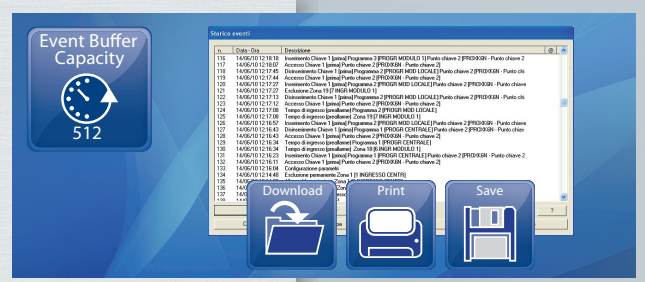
Event Buffer Capacity

512

Storico eventi

| n. | Data - Ora | Descrizione |
|---|---|---|
| 116 | 14/06/10 12:18:10 | Inserimento Chiave 1 [prima] Programma 1 [PROGR MODULO 1] Punto chiave 2 [PROXI6N - Punto chiave 2 |
| 117 | 14/06/10 12:18:07 | Accesso Chiave 1 [prima] Punto chiave 2 [PROXI6N - Punto chiave 2] |
| 118 | 14/06/10 12:17:45 | Disinserimento Chiave 1 [prima] Programma 2 [PROGR MOD LOCALE] Punto chiave 2 [PROXI6N - Punto chi |
| 119 | 14/06/10 12:17:44 | Accesso Chiave 1 [prima] Punto chiave 2 [PROXI6N - Punto chiave 2] |
| 120 | 14/06/10 12:17:27 | Inserimento Chiave 1 [prima] Programma 2 [PROGR MOD LOCALE] Punto chiave 2 [PROXI6N - Punto chiave |
| 121 | 14/06/10 12:17:23 | Esclusione Zona 19 [7 INGR MODULO 1] |
| 122 | 14/06/10 12:17:13 | Disinserimento Chiave 1 [prima] Programma 2 [PROGR MOD LOCALE] Punto chiave 2 [PROXI6N - Punto chi |
| 123 | 14/06/10 12:17:12 | Accesso Chiave 1 [prima] Punto chiave 2 [PROXI6N - Punto chiave 2] |
| 124 | 14/06/10 12:17:08 | Tempo di ingresso [preallarme] Programma 2 [PROGR MOD LOCALE] |
| 125 | 14/06/10 12:17:08 | Tempo di ingresso [preallarme] Zona 19 [7 INGR MODULO 1] |
| 126 | 14/06/10 12:16:57 | Inserimento Chiave 1 [prima] Programma 2 [PROGR MOD LOCALE] Punto chiave 2 [PROXI6N - Punto chiave |
| 127 | 14/06/10 12:16:43 | Disinserimento Chiave 1 [prima] Programma 1 [PROGR CENTRALE] Punto chiave 2 [PROXI6N - Punto chiav |
| 128 | 14/06/10 12:16:43 | Accesso Chiave 1 [prima] Punto chiave 2 [PROXI6N - Punto chiave 2] |
| 129 | 14/06/10 12:16:34 | Tempo di ingresso [preallarme] Programma 1 [PROGR CENTRALE] |
| 130 | 14/06/10 12:16:34 | Tempo di ingresso [preallarme] Zona 18 [6 INGR MODULO 1] |
| 131 | 14/06/10 12:16:23 | Inserimento Chiave 1 [prima] Programma 1 [PROGR CENTRALE] Punto chiave 2 [PROXI6N - Punto chiave 2 |
| 132 | 14/06/10 12:16:11 | Accesso Chiave 1 [prima] Punto chiave 2 [PROXI6N - Punto chiave 2] |
| 133 | 14/06/10 12:16:04 | Configurazione parametri |
| 134 | 14/06/10 12:14:48 | Esclusione permanente Zona 1 [1 INGRESSO CENTR] |
| 135 | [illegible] | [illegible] |

Download

Print

Save